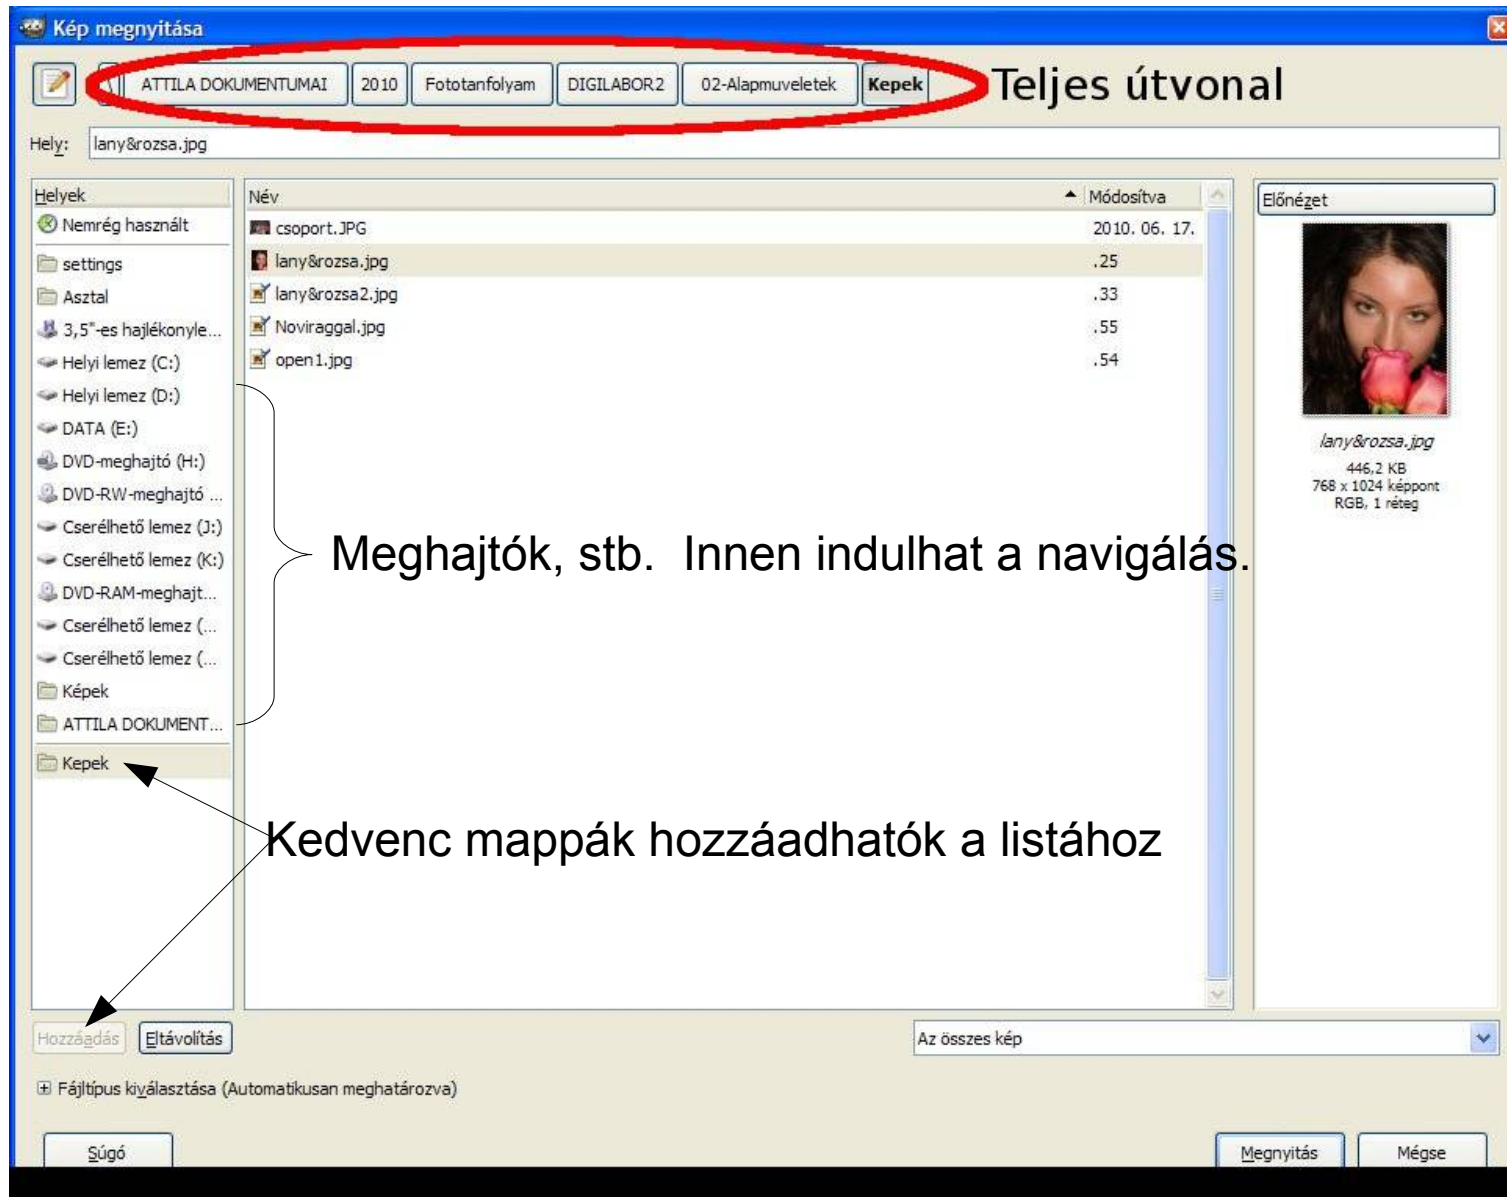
Kép megnyitása

ATTILA DOKUMENTUMAI 2010 Fototanfolyam DIGILABOR2 02-Alapmuveletek Kepek

Teljes útvonal

Hely: lany&rozsa.jpg

Helyek
Nemrég használt
settings
Asztal
3,5"-es hajlékonyle...
Helyi lemez (C:)
Helyi lemez (D:)
DATA (E:)
DVD-meghajtó (H:)
DVD-RW-meghajtó ...
Cserélhető lemez (J:)
Cserélhető lemez (K:)
DVD-RAM-meghajt...
Cserélhető lemez (...
Cserélhető lemez (...
Képek
ATTILA DOKUMENT...
Kepek

| Név | Módosítva |
|---|---|
| csoport.JPG | 2010. 06. 17. |
| lany&rozsa.jpg | .25 |
| lany&rozsa2.jpg | .33 |
| Noviraggal.jpg | .55 |
| open1.jpg | .54 |

Előnézet
lany&rozsa.jpg
446,2 KB
768 x 1024 képpont
RGB, 1 réteg

Meghajtók, stb. Innen indulhat a navigálás.

Kedvenc mappák hozzáadhatók a listához

Hozzáadás Eltávolítás

Az összes kép

Fájltípus kiválasztása (Automatikusan meghatározva)

Súgó

Megnyitás Mégse